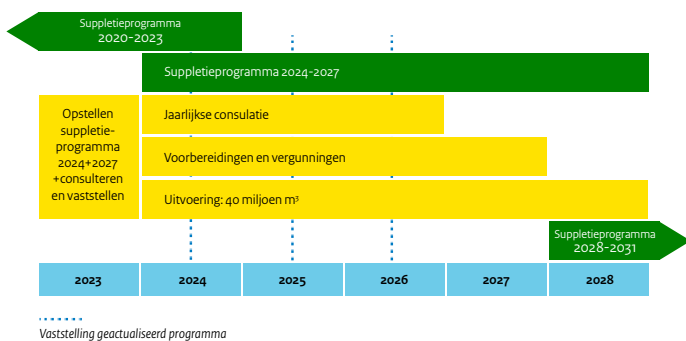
Suppletieprogramma 2020-2023

Suppletieprogramma 2024-2027

Opstellen suppletieprogramma 2024+2027 +consulteren en vaststellen

Jaarlijkse consulatie

Voorbereidingen en vergunningen

Uitvoering: 40 miljoen m$^3$

Suppletieprogramma 2028-2031

| 2023 | 2024 | 2025 | 2026 | 2027 | 2028 |
|---|---|---|---|---|---|

Vaststelling geactualiseerd programma